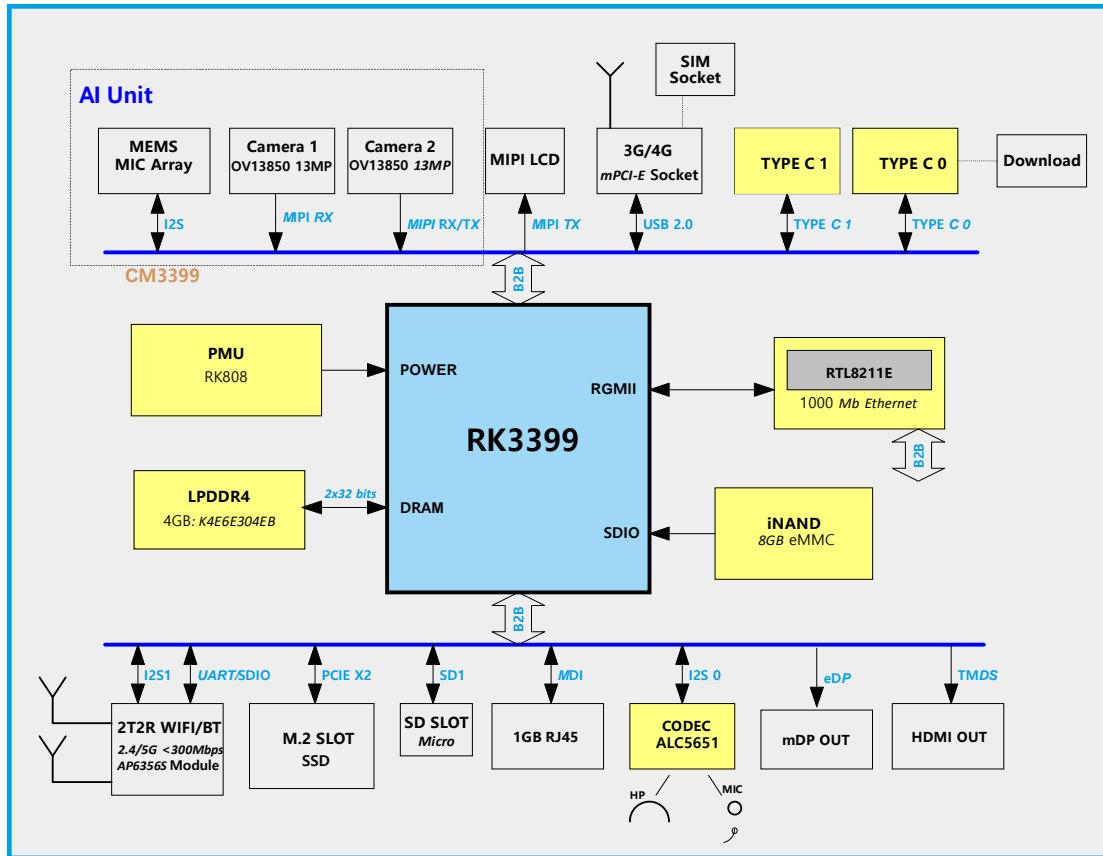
AI Unit

MEMS
MIC Array

Camera 1
OV13850 13MP

Camera 2
OV13850 13MP

MIPI LCD

SIM
Socket

3G/4G
mPCI-E Socket

TYPE C 1

TYPE C 0

Download

I2S

MIPI RX

MIPI RX/TX

MIPI TX

USB 2.0

TYPE C 1

TYPE C 0

CM3399

B2B

PMU
RK808

POWER

RGMII

RTL8211E
1000 Mb Ethernet

RK3399

B2B

LPDDR4
4GB: K4E6E304EB

2x32 bits

DRAM

SDIO

iNAND
8GB eMMC

B2B

I2S1

UART/SDIO

PCIE X2

SD1

MDI

I2S 0

eDP

TMDS

2T2R WIFI/BT
2.4/5G <300Mbps
AP6356S Module

M.2 SLOT
SSD

SD SLOT
Micro

1GB RJ45

CODEC
ALC5651

mDP OUT

HDMI OUT

HP

MIC